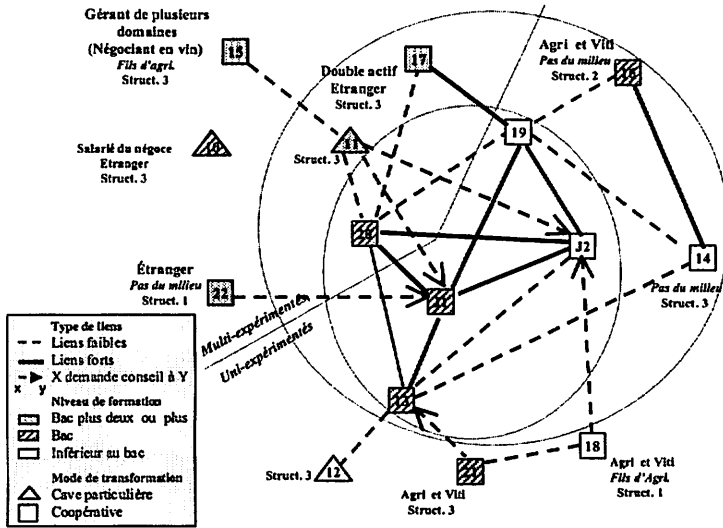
Gérant de plusieurs domaines (Négociant en vin)
Fils d'agri.
Struct. 3

15

17

Double actif
Etranger
Struct. 3

Agri et Viti
Pas du milieu
Struct. 2

16

Salarié du négoce
Etranger
Struct. 3

10

11

Struct. 3

19

20

J2

14

Pas du milieu
Struct. 3

Étranger
Pas du milieu
Struct. 1

22

Multi-expérimentés
Uni-expérimentés

Type de liens
Liens faibles
Liens forts
X demande conseil à Y
x y
Niveau de formation
Bac plus deux ou plus
Bac
Inférieur au bac
Mode de transformation
Cave particulière
Coopérative

Struct. 3

12

18

Agri et Viti
Struct. 3

Agri et Viti
Fils d'Agri.
Struct. 1